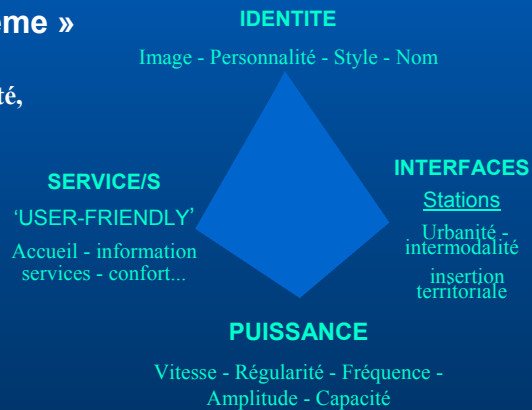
eme »

té,

IDENTITE

Image - Personnalité - Style - Nom

SERVICE/S

'USER-FRIENDLY'

Accueil - information services - confort...

INTERFACES

Stations

Urbanité - intermodalité

insertion territoriale

PUISSANCE

Vitesse - Régularité - Fréquence - Amplitude - Capacité